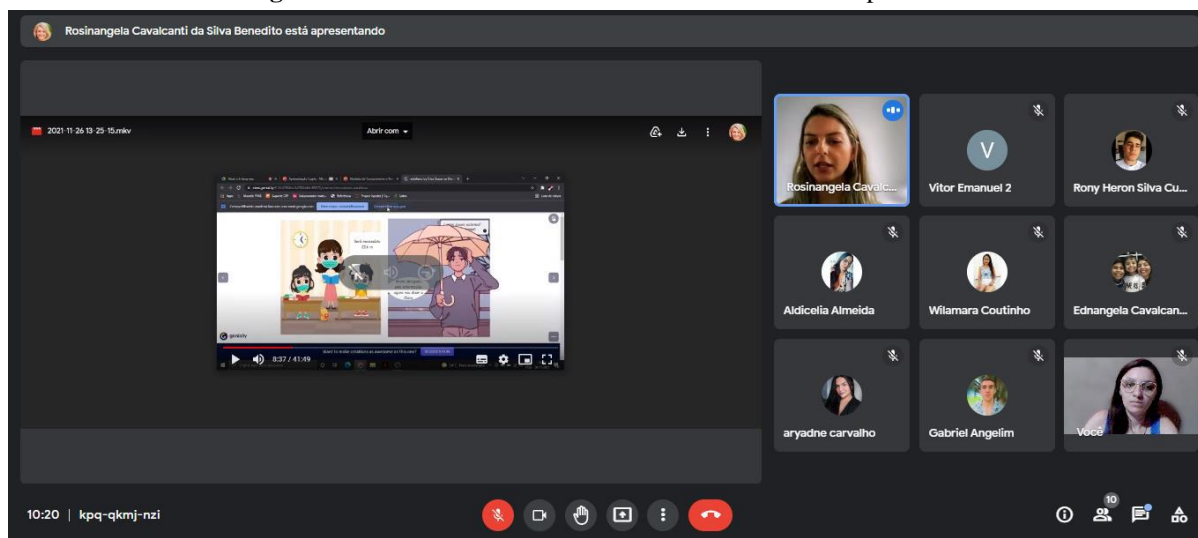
Rosinangela Cavalcanti da Silva Benedito está apresentando

2021-11-26 13-25-15.mkv

Abrir com

genially

8:37 / 41:49

Rosinangela Cavalc...

V

Vitor Emanuel 2

Rony Heron Silva Cu...

Aldicelia Almeida

Wilamara Coutinho

Ednangela Cavalcan...

aryadne carvalho

Gabriel Angelim

Você

10:20 | kpq-qkmj-nzi

10